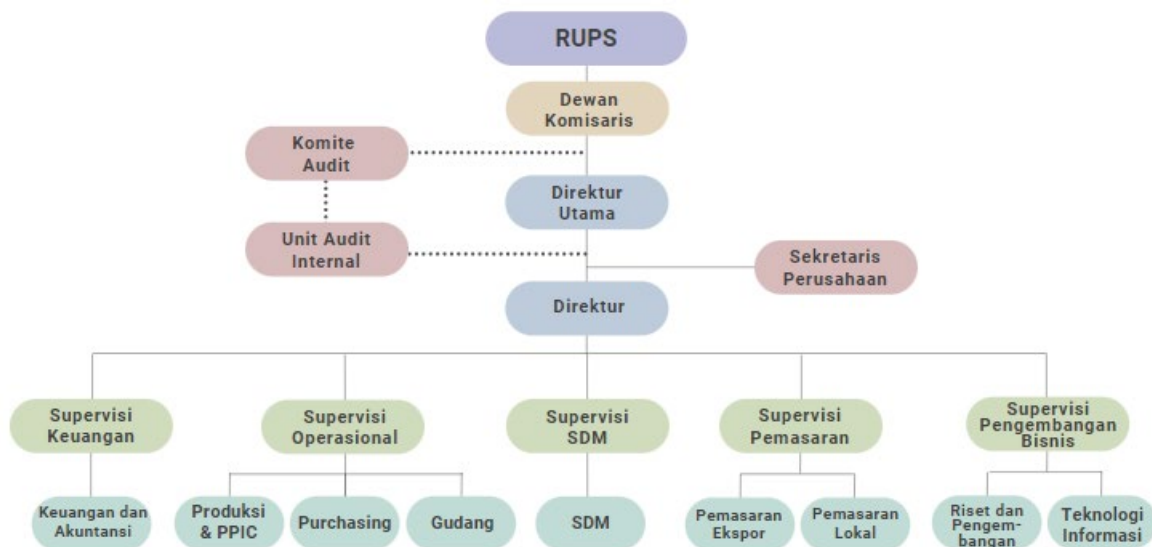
RUPS

Dewan Komisaris

Komite Audit

Direktur Utama

Unit Audit Internal

Sekretaris Perusahaan

Direktur

Supervisi Keuangan

Supervisi Operasional

Supervisi SDM

Supervisi Pemasaran

Supervisi Pengembangan Bisnis

Keuangan dan Akuntansi

Produksi & PPIC

Purchasing

Gudang

SDM

Pemasaran Ekspor

Pemasaran Lokal

Riset dan Pengembangan

Teknologi Informasi